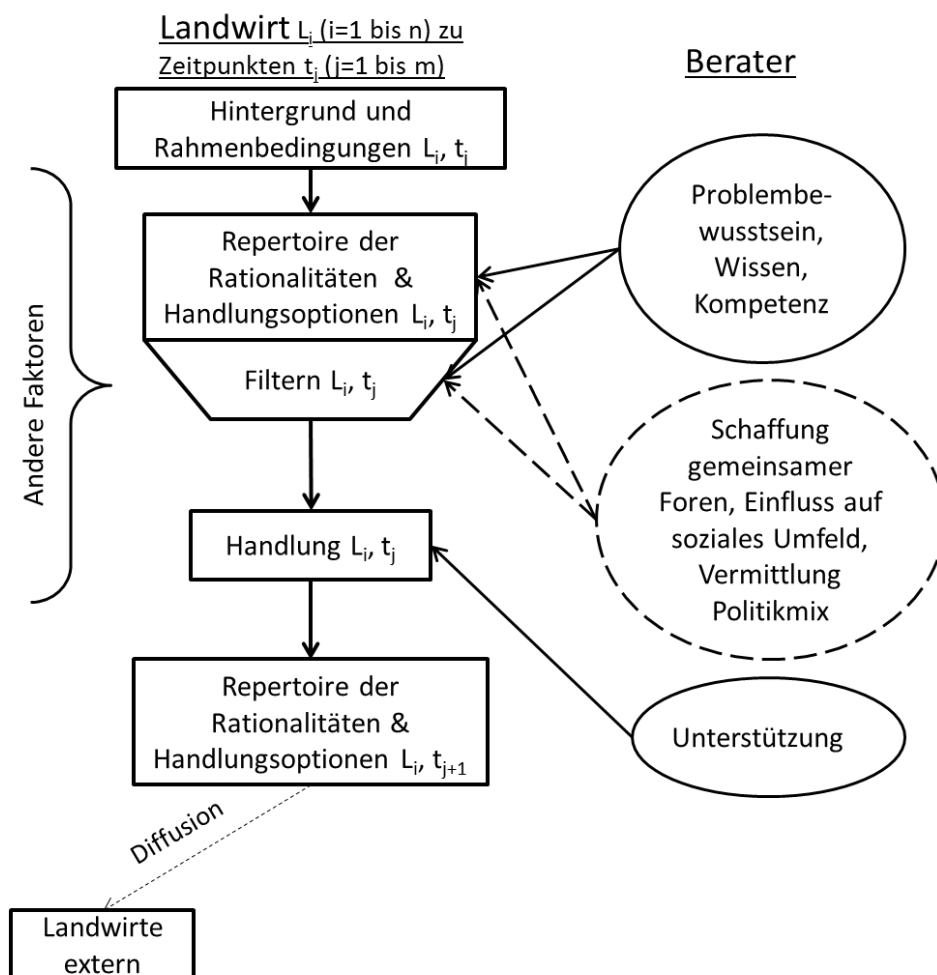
Landwirt $L_i$ (i=1 bis n) zu Zeitpunkten $t_j$ (j=1 bis m)

Berater

Hintergrund und Rahmenbedingungen $L_i$, $t_j$

Problembewusstsein, Wissen, Kompetenz

Repertoire der Rationalitäten & Handlungsoptionen $L_i$, $t_j$

Andere Faktoren

Filtern $L_i$, $t_j$

Schaffung gemeinsamer Foren, Einfluss auf soziales Umfeld, Vermittlung Politikmix

Handlung $L_i$, $t_j$

Repertoire der Rationalitäten & Handlungsoptionen $L_i$, $t_{j+1}$

Unterstützung

Diffusion

Landwirte extern